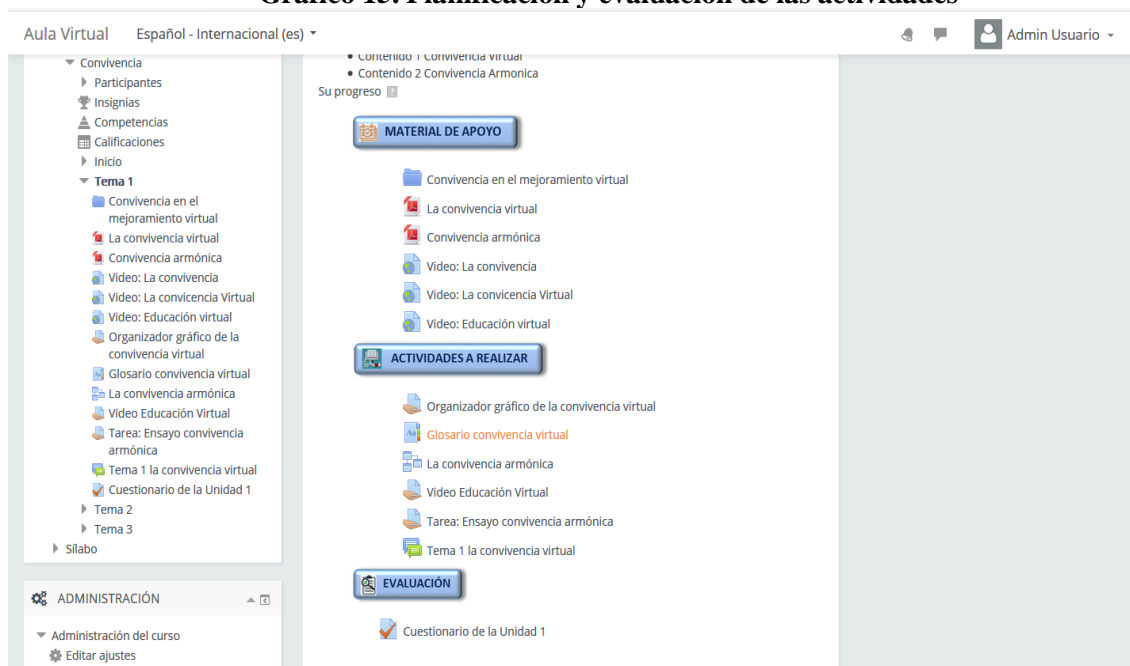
Gráfico 13. Planificación y evaluación de las actividades

Aula Virtual Español - Internacional (es) ▾ Admin Usuario ▾

Convivencia
Participantes
Insignias
Competencias
Calificaciones
Inicio
Tema 1
Convivencia en el mejoramiento virtual
La convivencia virtual
Convivencia armónica
Video: La convivencia
Video: La convicencia Virtual
Video: Educación virtual
Organizador gráfico de la convivencia virtual
Glosario convivencia virtual
La convivencia armónica
Video Educación Virtual
Tarea: Ensayo convivencia armónica
Tema 1 la convivencia virtual
Cuestionario de la Unidad 1
Tema 2
Tema 3
Sílabo

ADMINISTRACIÓN
Administración del curso
Editar ajustes

• Contenido 1 Convivencia Virtual
• Contenido 2 Convivencia Armonica
Su progreso

MATERIAL DE APOYO
Convivencia en el mejoramiento virtual
La convivencia virtual
Convivencia armónica
Video: La convivencia
Video: La convicencia Virtual
Video: Educación virtual

ACTIVIDADES A REALIZAR
Organizador gráfico de la convivencia virtual
Glosario convivencia virtual
La convivencia armónica
Video Educación Virtual
Tarea: Ensayo convivencia armónica
Tema 1 la convivencia virtual

EVALUACIÓN
Cuestionario de la Unidad 1